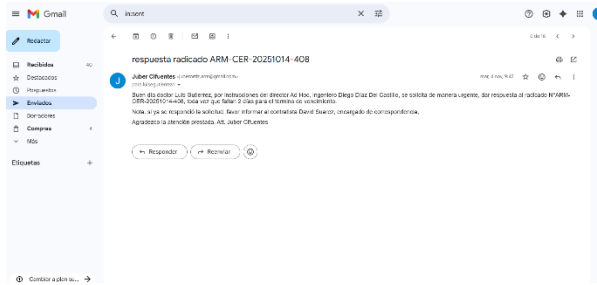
Gmail

incent

Redactar

Recibidos 40
Destacados
Pospuestos
Enviados
Borradores
Compras 4
Más

Etiquetas +

Cambiar a plan su... →

2 de 16

respuesta radicado ARM-CER-20251014-408

Juber Cifuentes <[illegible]@gmail.com>
para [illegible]

mar, 4 nov, 9:42

Buen día doctor Luis Gutierrez, por instrucciones del director Ad Hoc, ingeniero Diego Díaz Del Castillo, se solicita de manera urgente, dar respuesta al radicado N°ARM-CER-20251014-408, toda vez que faltan 2 días para el termino de vencimiento.

Nota: si ya se respondió la solicitud, favor informar al contratista David Suarez, encargado de correspondencia.

Agradezco la atención prestada. Att: Juber Cifuentes

Responder
Reenviar